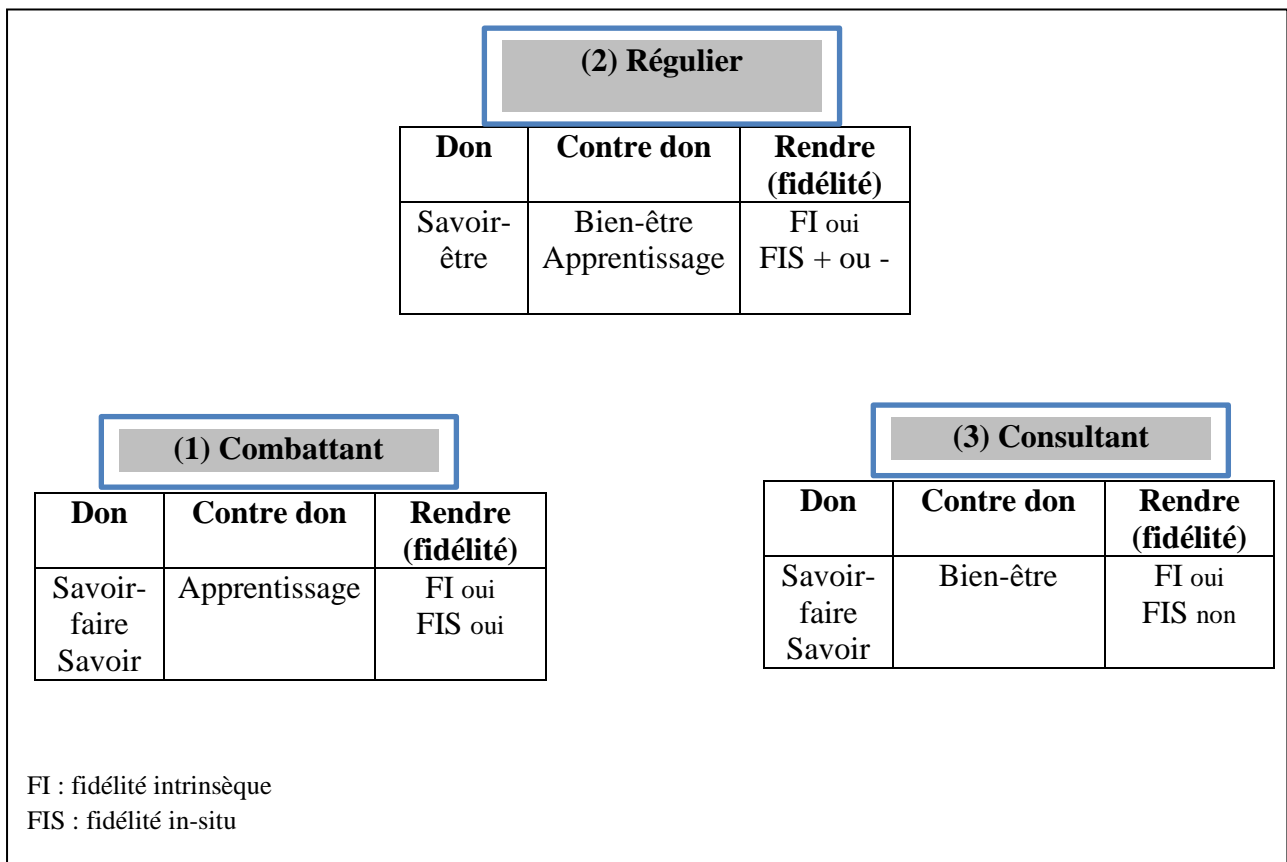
(2) Régulier

| Don | Contre don | Rendre (fidélité) |
|---|---|---|
| Savoir-être | Bien-être Apprentissage | FI oui FIS + ou - |

(1) Combattant

| Don | Contre don | Rendre (fidélité) |
|---|---|---|
| Savoir-faire Savoir | Apprentissage | FI oui FIS oui |

(3) Consultant

| Don | Contre don | Rendre (fidélité) |
|---|---|---|
| Savoir-faire Savoir | Bien-être | FI oui FIS non |

FI : fidélité intrinsèque
FIS : fidélité in-situ